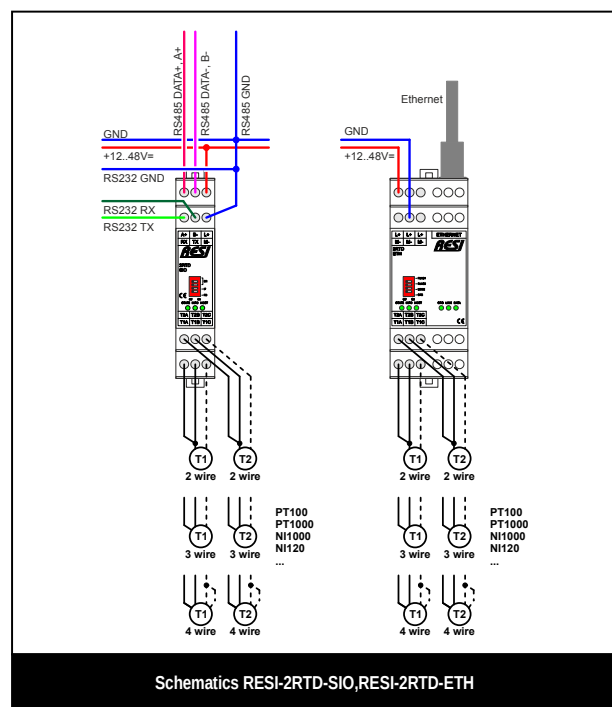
RS485 DATA+, A+
RS485 DATA-, B-
RS485 GND
GND
+12..48V=
RS232 GND
RS232 RX
RS232 TX
RESI

Ethernet
GND
+12..48V=
RESI

T1
2 wire
T2
2 wire
T1
2 wire
T2
2 wire

T1
3 wire
T2
3 wire
PT100
PT1000
NI1000
NI120
...
T1
3 wire
T2
3 wire
PT100
PT1000
NI1000
NI120
...

T1
4 wire
T2
4 wire
T1
4 wire
T2
4 wire

Schematics RESI-2RTD-SIO,RESI-2RTD-ETH